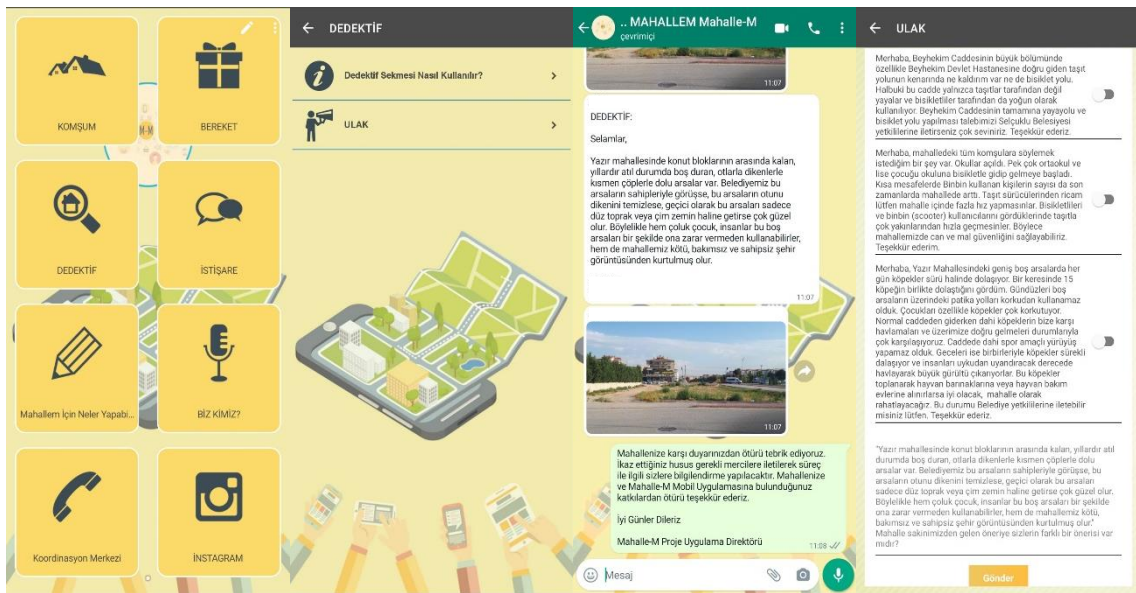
KOMŞUM

BEREKET

DEDEKTİF

İSTİŞARE

Mahallem İçin Neler Yapabi...

BİZ KİMİZ?

Koordinasyon Merkezi

İNSTAGRAM

← DEDEKTİF

Dedektif Sekmesi Nasıl Kullanılır?

ULAK

← .. MAHALLEM Mahalle-M
çevrimiçi

11:07

DEDEKTİF:

Selamlar,

Yazır mahallesinde konut bloklarının arasında kalan, yıllardır atıl durumda boş duran, otlarla dikenlerle kısmen çöplerle dolu arsalar var. Belediyemiz bu arsaların sahipleriyle görüşse, bu arsaların otunu dikenini temizlese, geçici olarak bu arsaları sadece düz toprak veya çim zemin haline getirse çok güzel olur. Böylelikle hem çoluk çocuk, insanlar bu boş arsaları bir şekilde ona zarar vermeden kullanabilirler, hem de mahallemiz kötü, bakımsız ve sahipsiz şehir görüntüsünden kurtulmuş olur.

11:07

11:07

Mahallenize karşı duyarlınızdan ötürü tebrik ediyoruz. İkaz ettiğiniz husus gerekli mercilere iletilerek süreç ile ilgili sizlere bilgilendirme yapılacaktır. Mahallenize ve Mahalle-M Mobil Uygulamasına bulunduğunuz katkılardan ötürü teşekkür ederiz.

İyi Günler Dileriz

Mahalle-M Proje Uygulama Direktörü

11:08

Mesaj

← ULAK

Merhaba, Beyhekim Caddesinin büyük bölümünde özellikle Beyhekim Devlet Hastanesine doğru giden taşıt yolunun kenarında ne kaldırım var ne de bisiklet yolu. Halbuki bu cadde yalnızca taşıtlar tarafından değil yayalar ve bisikletliler tarafından da yoğun olarak kullanılıyor. Beyhekim Caddesinin tamamına yayayolu ve bisiklet yolu yapılması talebimizi Selçuklu Belesiyesi yetkililerine iletirseniz çok seviniriz. Teşekkür ederiz.

Merhaba, mahalledeki tüm komşulara söylemek istediğim bir şey var. Okullar açıldı. Pek çok ortaokul ve lise çocuğu okuluna bisikletle gidip gelmeye başladı. Kısa mesafelerde Binbin kullanan kişilerin sayısı da son zamanlarda mahallede arttı. Taşıt sürücülerinden ricam lütfen mahalle içinde fazla hız yapmasınlar. Bisikletlileri ve binbin (scooter) kullanıcılarını gördüklerinde taşıtla çok yakınlarından hızla geçmesinler. Böylece mahallemizde can ve mal güvenliğini sağlayabiliriz. Teşekkür ederim.

Merhaba, Yazır Mahallesindeki geniş boş arsalarda her gün köpekler sürü halinde dolaşıyor. Bir keresinde 15 köpeğin birlikte dolaştığını gördüm. Gündüzleri boş arsaların üzerindeki patika yolları korkudan kullanamaz olduk. Çocukları özellikle köpekler çok korkutuyor. Normal caddeden giderken dahi köpeklerin bize karşı havlamaları ve üzerimize doğru gelmeleri durumuyla çok karşılaşıyoruz. Caddede dahi spor amaçlı yürüyüş yapamaz olduk. Geceleri ise birbirleriyle köpekler sürekli dalaşıyor ve insanları uykudan uyandıracak derecede havlayarak büyük gürültü çıkarıyorlar. Bu köpekler toplanarak hayvan barınaklarına veya hayvan bakım evlerine alınırlarsa iyi olacak, mahalle olarak rahatlayacağız. Bu durumu Belediye yetkililerine iletebilir misiniz lütfen. Teşekkür ederiz.

"Yazır mahallesinde konut bloklarının arasında kalan, yıllardır atıl durumda boş duran, otlarla dikenlerle kısmen çöplerle dolu arsalar var. Belediyemiz bu arsaların sahipleriyle görüşse, bu arsaların otunu dikenini temizlese, geçici olarak bu arsaları sadece düz toprak veya çim zemin haline getirse çok güzel olur. Böylelikle hem çoluk çocuk, insanlar bu boş arsaları bir şekilde ona zarar vermeden kullanabilirler, hem de mahallemiz kötü, bakımsız ve sahipsiz şehir görüntüsünden kurtulmuş olur." Mahalle sakinimizden gelen öneriye sizlerin farklı bir önerisi var mıdır?

Gönder